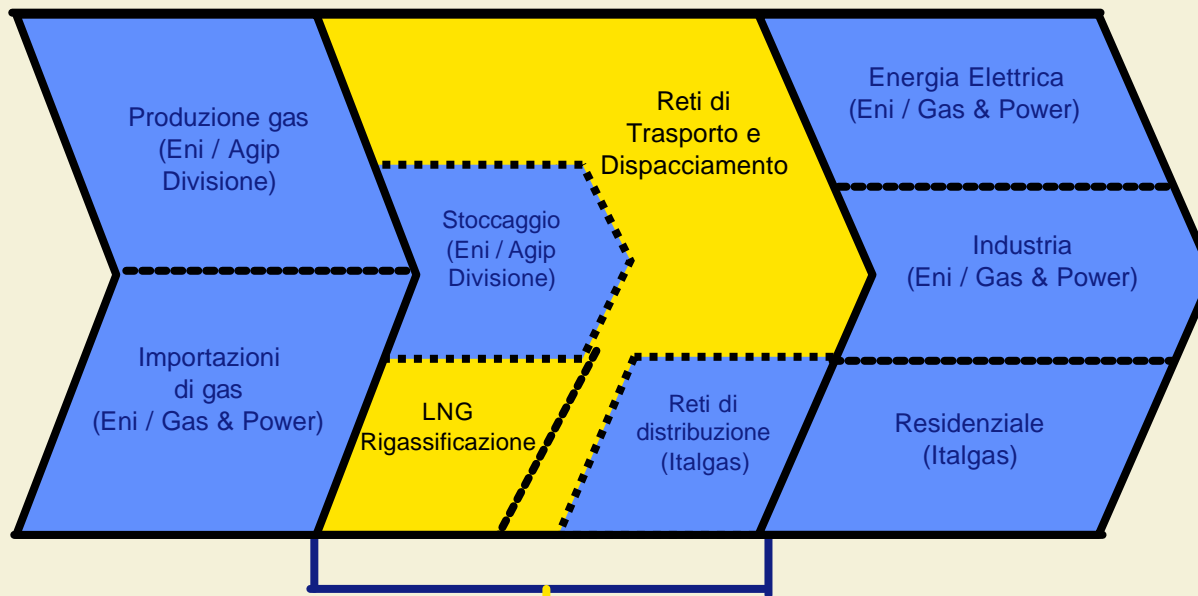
Produzione gas (Eni / Agip Divisione)

Importazioni di gas (Eni / Gas & Power)

Reti di Trasporto e Dispacciamento

Stoccaggio (Eni / Agip Divisione)

LNG Rigassificazione

Reti di distribuzione (Italgas)

Energia Elettrica (Eni / Gas & Power)

Industria (Eni / Gas & Power)

Residenziale (Italgas)